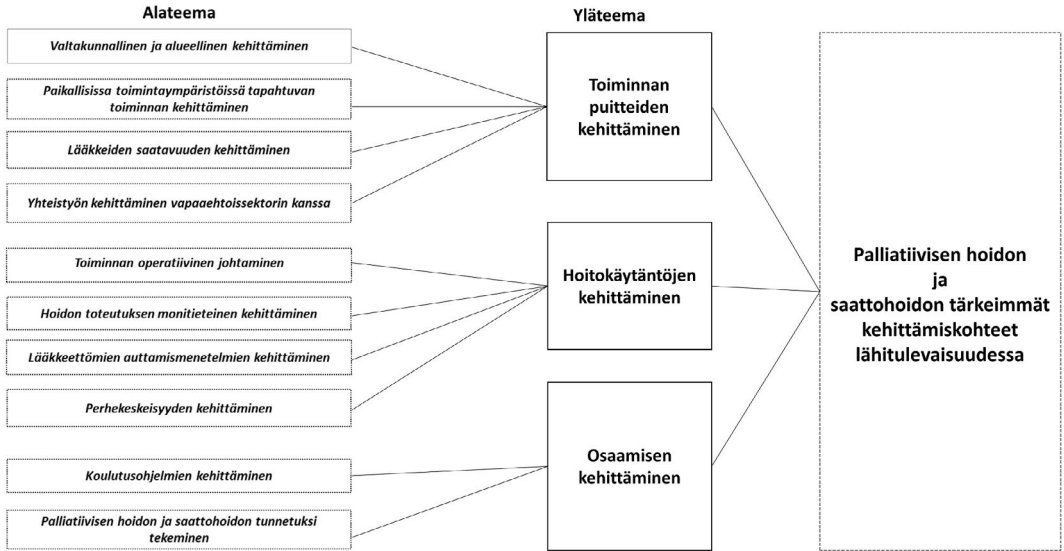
Alateema

Yläteema

Valtakunnallinen ja alueellinen kehittäminen

Paikallisissa toimintaympäristöissä tapahtuvan toiminnan kehittäminen

Lääkkeiden saatavuuden kehittäminen

Yhteistyön kehittäminen vapaaehtoissektorin kanssa

Toiminnan operatiivinen johtaminen

Hoidon toteutuksen monitieteinen kehittäminen

Lääkkeettömien auttamismenetelmien kehittäminen

Perhekeskeisyyden kehittäminen

Koulutusohjelmien kehittäminen

Palliatiivisen hoidon ja saattohoidon tunnetuksi tekeminen

Toiminnan puitteiden kehittäminen

Hoitokäytäntöjen kehittäminen

Osaamisen kehittäminen

Palliatiivisen hoidon ja saattohoidon tärkeimmät kehittämiskohteet lähitulevaisuudessa